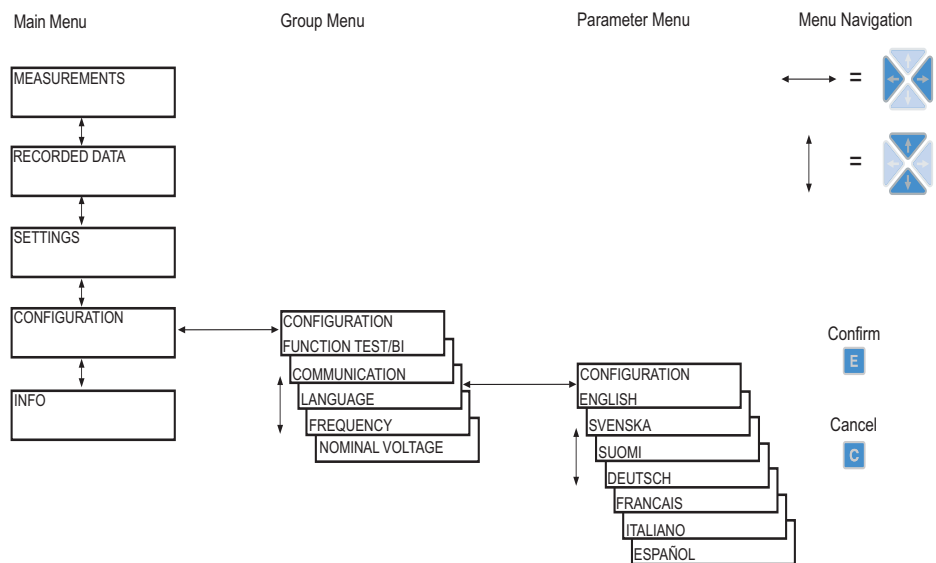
Main Menu

Group Menu

Parameter Menu

Menu Navigation

MEASUREMENTS

RECORDED DATA

SETTINGS

CONFIGURATION

INFO

CONFIGURATION
FUNCTION TEST/BI

COMMUNICATION

LANGUAGE

FREQUENCY

NOMINAL VOLTAGE

CONFIGURATION
ENGLISH

SVENSKA

SUOMI

DEUTSCH

FRANCAIS

ITALIANO

ESPAÑOL

=

=

Confirm
E

Cancel
C